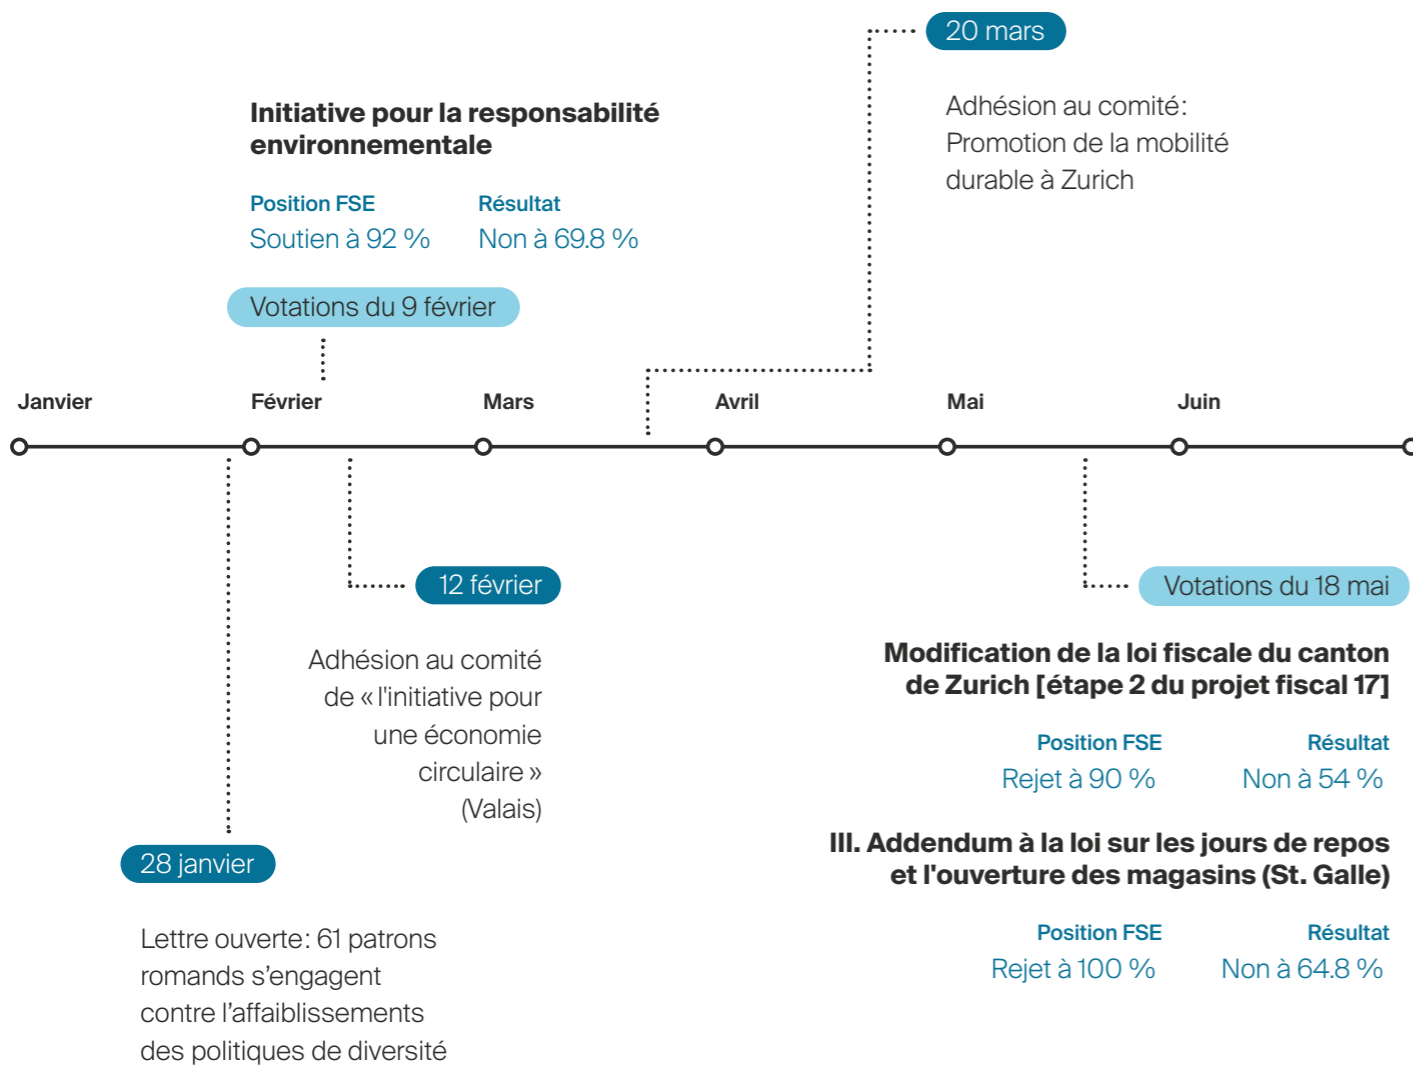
20 mars

Adhésion au comité: Promotion de la mobilité durable à Zurich

Initiative pour la responsabilité environnementale

Position FSE
Soutien à 92 %

Résultat
Non à 69.8 %

Votations du 9 février

Janvier
Février
Mars
Avril
Mai
Juin

12 février

Adhésion au comité de « l'initiative pour une économie circulaire » (Valais)

Votations du 18 mai

Modification de la loi fiscale du canton de Zurich [étape 2 du projet fiscal 17]

Position FSE
Rejet à 90 %

Résultat
Non à 54 %

III. Addendum à la loi sur les jours de repos et l'ouverture des magasins (St. Galle)

Position FSE
Rejet à 100 %

Résultat
Non à 64.8 %

28 janvier

Lettre ouverte: 61 patrons romands s'engagent contre l'affaiblissements des politiques de diversité